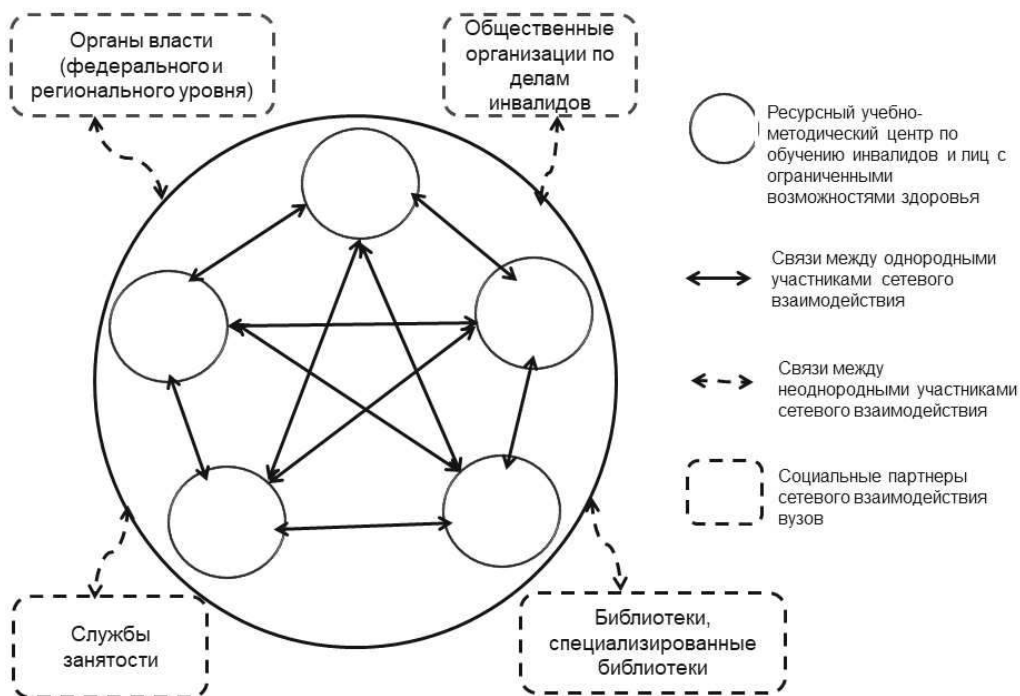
Органы власти (федерального и регионального уровня)

Общественные организации по делам инвалидов

Ресурсный учебно-методический центр по обучению инвалидов и лиц с ограниченными возможностями здоровья

Связи между однородными участниками сетевого взаимодействия

Связи между неоднородными участниками сетевого взаимодействия

Социальные партнеры сетевого взаимодействия вузов

Службы занятости

Библиотеки, специализированные библиотеки